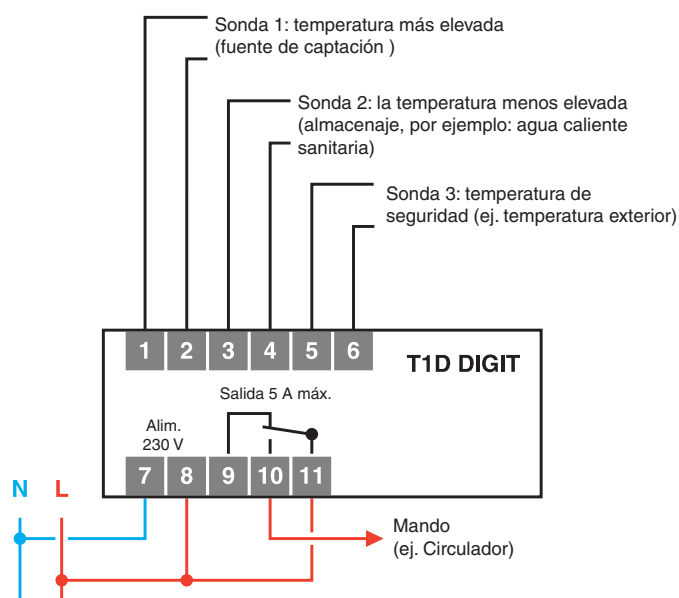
Sonda 1: temperatura más elevada
(fuente de captación )

Sonda 2: la temperatura menos elevada
(almacenaje, por ejemplo: agua caliente sanitaria)

Sonda 3: temperatura de seguridad (ej. temperatura exterior)

1 2 3 4 5 6

T1D DIGIT

Salida 5 A máx.

Alim.
230 V

7 8 9 10 11

N L

Mando
(ej. Circulador)